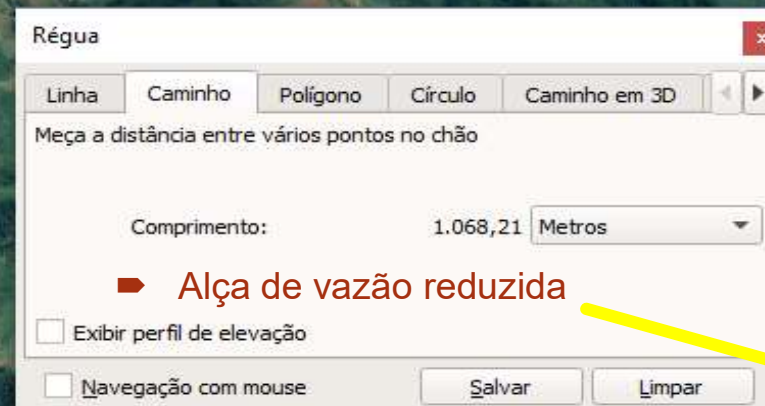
Régua

Linha | Caminho | Polígono | Círculo | Caminho em 3D

Meça a distância entre vários pontos no chão

Comprimento: 1.068,21 Metros

Alça de vazão reduzida

Exibir perfil de elevação

Navegação com mouse

Salvar

Limpar